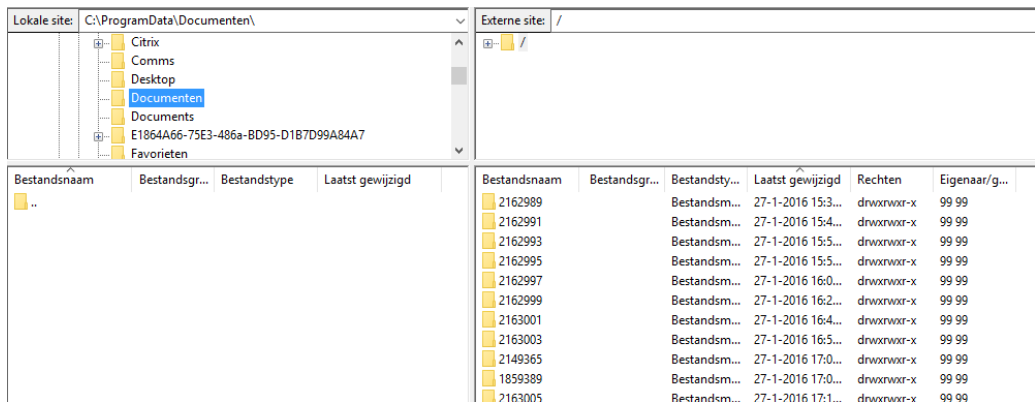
Lokale site: C:\ProgramData\Documenten\

Citrix
Comms
Desktop
Documenten
Documents
E1864A66-75E3-486a-BD95-D1B7D99A84A7
Favorieten

Externe site: /

/

| Bestandsnaam | Bestandsgr... | Bestandstype | Laatst gewijzigd |
|---|---|---|---|
| .. | | | |

| Bestandsnaam | Bestandsgr... | Bestandsty... | Laatst gewijzigd | Rechten | Eigenaar/g... |
|---|---|---|---|---|---|
| 2162989 | | Bestandsm... | 27-1-2016 15:3... | drwxrwxr-x | 99 99 |
| 2162991 | | Bestandsm... | 27-1-2016 15:4... | drwxrwxr-x | 99 99 |
| 2162993 | | Bestandsm... | 27-1-2016 15:5... | drwxrwxr-x | 99 99 |
| 2162995 | | Bestandsm... | 27-1-2016 15:5... | drwxrwxr-x | 99 99 |
| 2162997 | | Bestandsm... | 27-1-2016 16:0... | drwxrwxr-x | 99 99 |
| 2162999 | | Bestandsm... | 27-1-2016 16:2... | drwxrwxr-x | 99 99 |
| 2163001 | | Bestandsm... | 27-1-2016 16:4... | drwxrwxr-x | 99 99 |
| 2163003 | | Bestandsm... | 27-1-2016 16:5... | drwxrwxr-x | 99 99 |
| 2149365 | | Bestandsm... | 27-1-2016 17:0... | drwxrwxr-x | 99 99 |
| 1859389 | | Bestandsm... | 27-1-2016 17:0... | drwxrwxr-x | 99 99 |
| 2163005 | | Bestandsm... | 27-1-2016 17:1... | drwxrwxr-x | 99 99 |